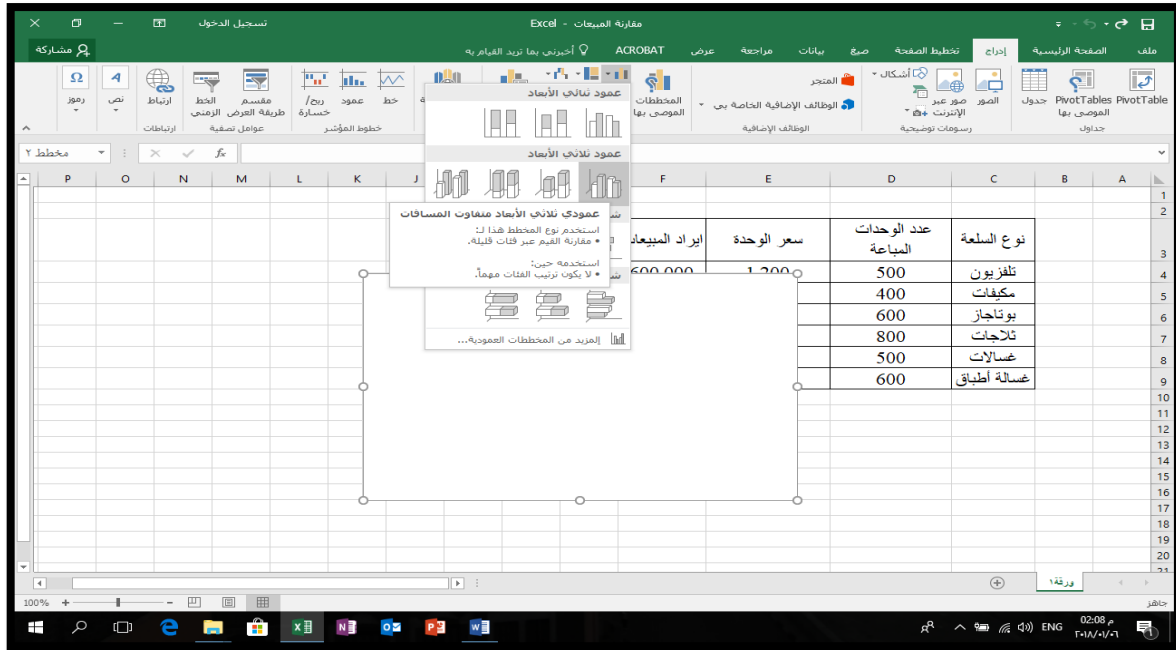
مقارنة المبيعات - Excel
تسجيل الدخول

ملف | الصفحة الرئيسية | إدراج | تخطيط الصفحة | صيغ | بيانات | مراجعة | عرض | ACROBAT | أخبرني بما تريد القيام به | مشاركة

PivotTable | PivotTables الموصى بها | جدول
جداول
الصور | صور عبر الإنترنت | أشكال
رسومات توضيحية
المتجر | الوظائف الإضافية الخاصة بي
الوظائف الإضافية
المخططات الموصى بها
خط | عمود | ربح/خسارة
خطوط المؤشر
مقسم طريقة العرض | الخط الزمني
عوامل تصفية
ارتباط
ارتباطات
نص | رموز

مخطط ٢
$f_x$

عمود ثنائي الأبعاد
عمود ثلاثي الأبعاد
عمودي ثلاثي الأبعاد متفاوت المسافات
استخدم نوع المخطط هذا لـ:
• مقارنة القيم عبر فئات قليلة.
استخدمه حين:
• لا يكون ترتيب الفئات مهماً.
المزيد من المخططات العمودية...

| نوع السلعة | عدد الوحدات المباعة | سعر الوحدة | ايراد المبيعات |
|---|---|---|---|
| تلفزيون | 500 | 1,200 | 600,000 |
| مكيفات | 400 | | |
| بوتاجاز | 600 | | |
| ثلاجات | 800 | | |
| غسالات | 500 | | |
| غسالة أطباق | 600 | | |

ورقة١
جاهز
100%
ENG
02:08 م
٢٠١٨/٠١/٠٦